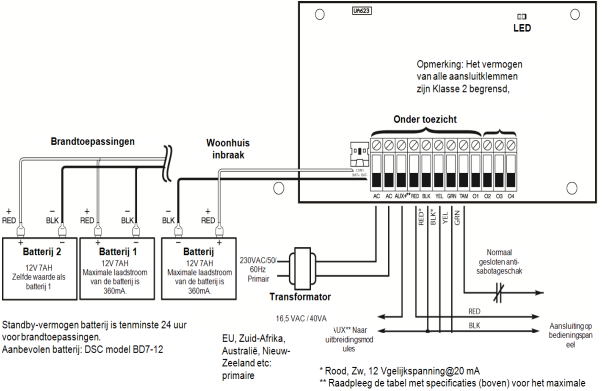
UN023

LED

Opmerking: Het vermogen van alle aansluitklemmen zijn Klasse 2 begrensd,

Onder toezicht

Brandtoepassingen

Woonhuis inbraak

+ RED – BLK – BLK + RED – BLK + RED

Batterij 2
12V 7AH
Zelfde waarde als batterij 1

Batterij 1
12V 7AH
Maximale laadstroom van de batterij is 360mA.

Batterij 1
12V 7AH
Maximale laadstroom van de batterij is 360mA.

AC AC AUX+ RED BLK YEL GRN TAM O1 O2 O3 O4

RED* BLK* YEL GRN

230VAC/50/60Hz Primair

Transformator

Normaal gesloten anti-sabotageschak

16,5 VAC / 40VA

AUX** Naar uitbreidingsmodules

RED

BLK

Aansluiting op bedieningspaneel

Standby-vermogen batterij is tenminste 24 uur voor brandtoepassingen.
Aanbevolen batterij: DSC model BD7-12

EU, Zuid-Afrika, Australië, Nieuw-Zeeland etc: primaire

* Rood, Zw, 12 Vgelijkspanning@20 mA
** Raadpleeg de tabel met specificaties (boven) voor het maximale